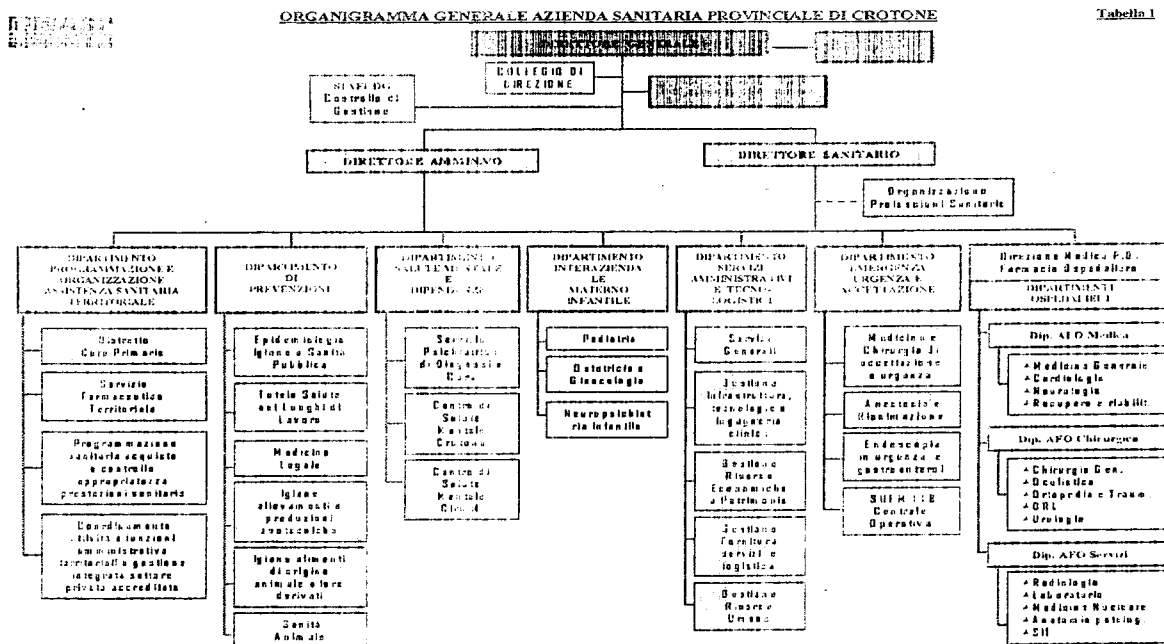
ORGANIGRAMMA GENERALE AZIENDA SANITARIA PROVINCIALE DI CROTONE

Tabella 1

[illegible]

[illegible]

COLLEGIO DI DIREZIONE

STAFF DG Controllo di Gestione

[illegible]

DIRETTORE AMMINIVO

DIRETTORE SANITARIO

Organizzazione Professioni Sanitarie

DIPARTIMENTO PROGRAMMAZIONE E ORGANIZZAZIONE ASSISTENZA SANITARIA TERRITORIALE

Distretto Cure Primarie

Servizio Farmaceutica Territoriale

Programmazione sanitaria acquisto e controllo appropriatezza prestazioni sanitarie

Coordinamento attività e funzioni amministrative territoriali e gestione integrata settore privato accreditato

DIPARTIMENTO DI PREVENZIONE

Epidemiologia Igiene e Sanità Pubblica

Tutela Salute nei Luoghi di Lavoro

Medicina Legale

Igiene allevamenti e produzioni zootecniche

Igiene alimenti di origine animale e loro derivati

Sanità Animale

DIPARTIMENTO SALUTE MENTALE E DIPENDENZE

Servizio Psichiatrico di Diagnosi e Cura

Centro di Salute Mentale Crotone

Centro di Salute Mentale Cirò

DIPARTIMENTO INTERAZIENDALE MATERNO INFANTILE

Pediatria

Ostetricia e Ginecologia

Neuropsichiatria Infantile

DIPARTIMENTO SERVIZI AMMINISTRATIVI E TECNICO LOGISTICI

Servizi Generali

Gestione Infrastrutture, tecnologie e ingegneria clinica

Gestione Risorse Economiche e Patrimonio

Gestione Forniture servizi e logistica

Gestione Risorse Umane

DIPARTIMENTO EMERGENZA URGENZA E ACCETTAZIONE

Medicina e Chirurgia di accettazione e urgenza

Anestesia e Rianimazione

Endoscopia in urgenza e gastroenterol

SUEM 118 Centrale Operativa

Direzione Medica P.O. Farmacia Ospedaliera

DIPARTIMENTI OSPEDALIERI

Dip. AFO Medica

• Medicina Generale
• Cardiologia
• Neurologia
• Recupero e riabilit.

Dip. AFO Chirurgica

• Chirurgia Gen.
• Oculistica
• Ortopedia e Trauma
• ORL
• Urologia

Dip. AFO Servizi

• Radiologia
• Laboratorio
• Medicina Nucleare
• Anatomia patolog.
• SII